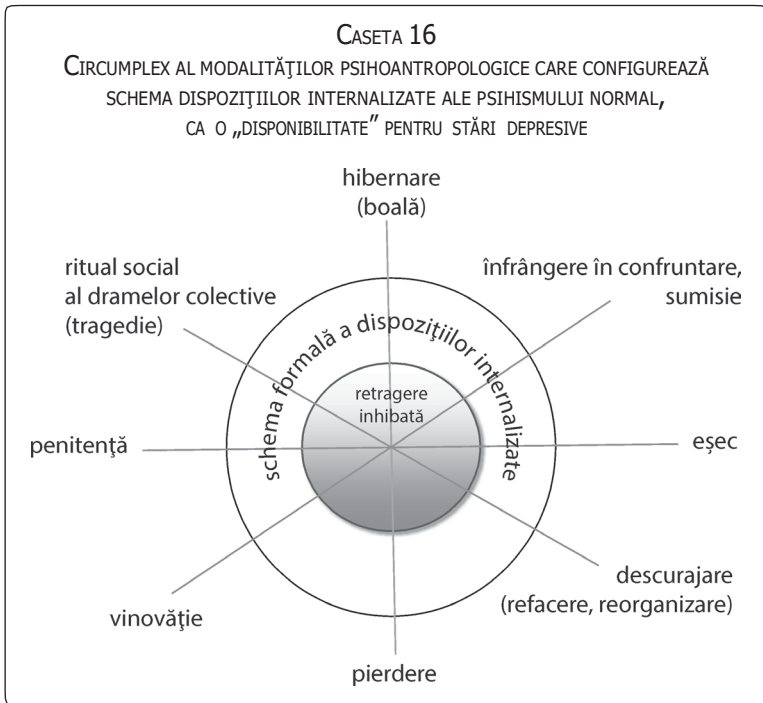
CASETA 16

CIRCUMPLEX AL MODALITĂŢILOR PSIHOANTROPOLOGICE CARE CONFIGUREAZĂ SCHEMA DISPOZIŢIILOR INTERNALIZATE ALE PSIHISMULUI NORMAL, CA O „DISPONIBILITATE" PENTRU STĂRI DEPRESIVE

hibernare (boală)

ritual social al dramelor colective (tragedie)

înfrângere în confruntare, sumisie

schema formală a dispoziţiilor internalizate

retragere inhibată

penitenţă

eşec

descurajare (refacere, reorganizare)

vinovăţie

pierdere